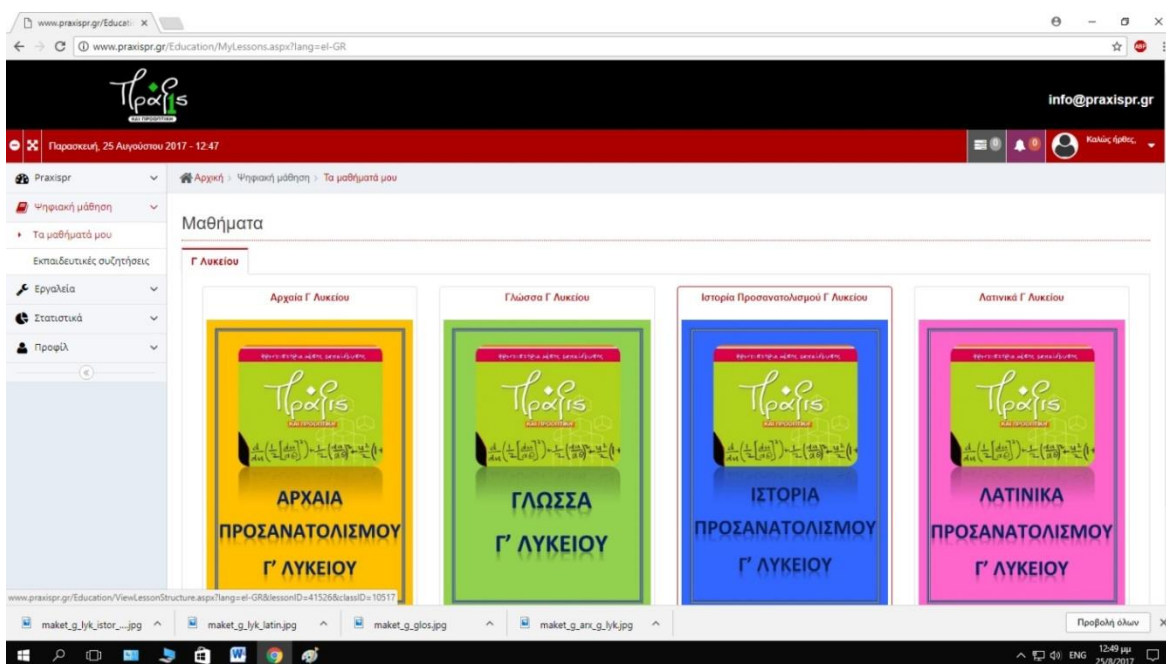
www.praxispr.gr/Educati ×

www.praxispr.gr/Education/MyLessons.aspx?lang=el-GR

Πράξις

info@praxispr.gr

Παρασκευή, 25 Αυγούστου 2017 - 12:47

Καλώς ήρθες,

Praxispr

Ψηφιακή μάθηση

Τα μαθήματά μου

Εκπαιδευτικές συζητήσεις

Εργαλεία

Στατιστικά

Προφίλ

Αρχική > Ψηφιακή μάθηση > Τα μαθήματά μου

Μαθήματα

Γ Λυκείου

Αρχαία Γ Λυκείου

ΑΡΧΑΙΑ ΠΡΟΣΑΝΑΤΟΛΙΣΜΟΥ Γ' ΛΥΚΕΙΟΥ

Γλώσσα Γ Λυκείου

ΓΛΩΣΣΑ Γ' ΛΥΚΕΙΟΥ

Ιστορία Προσανατολισμού Γ Λυκείου

ΙΣΤΟΡΙΑ ΠΡΟΣΑΝΑΤΟΛΙΣΜΟΥ Γ' ΛΥΚΕΙΟΥ

Λατινικά Γ Λυκείου

ΛΑΤΙΝΙΚΑ ΠΡΟΣΑΝΑΤΟΛΙΣΜΟΥ Γ' ΛΥΚΕΙΟΥ

www.praxispr.gr/Education/ViewLessonStructure.aspx?lang=el-GR&lessonID=41526&classID=10517

maket_g_lyk_istor_....jpg

maket_g_lyk_latin.jpg

maket_g_glos.jpg

maket_g_arx_g_lyk.jpg

Προβολή όλων

ENG 12:49 μμ 25/8/2017